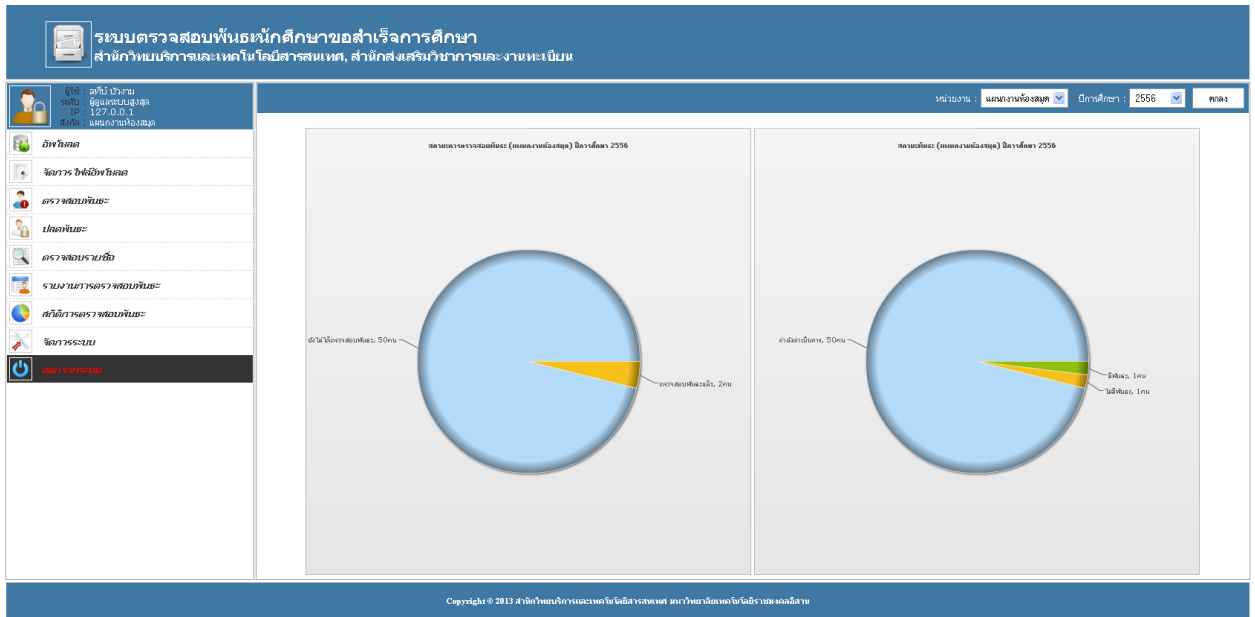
ระบบตรวจสอบพันธหนักศึกษาขอสำเร็จการศึกษา
สำนักวิทยบริการและเทคโนโลยีสารสนเทศ, สำนักส่งเสริมวิชาการและงานทะเบียน

ผู้ใช้ : สกีบี บัวงาม
ระดับ : ผู้ดูแลระบบสูงสุด
IP : 127.0.0.1
สังกัด : แผนกงานห้องสมุด

อัพโหลด
จัดการ ไฟล์อัพโหลด
ตรวจสอบพันธะ
ปลดพันธะ
ตรวจสอบรายชื่อ
รายงานการตรวจสอบพันธะ
สถิติการตรวจสอบพันธะ
จัดการระบบ
ออกจากระบบ

หน่วยงาน : แผนกงานห้องสมุด
ปีการศึกษา : 2556
ตกลง

สถานะการตรวจสอบพันธะ (แผนกงานห้องสมุด) ปีการศึกษา 2556
ยังไม่ได้ตรวจสอบพันธะ, 50คน
ตรวจสอบพันธะแล้ว, 2คน

สถานะพันธะ (แผนกงานห้องสมุด) ปีการศึกษา 2556
ค่าดีฟอลต์ว่างเปล่า, 50คน
มีพันธะ, 1คน
ไม่มีพันธะ, 1คน

Copyright © 2013 สำนักวิทยบริการและเทคโนโลยีสารสนเทศ มหาวิทยาลัยเทคโนโลยีราชมงคลอีสาน